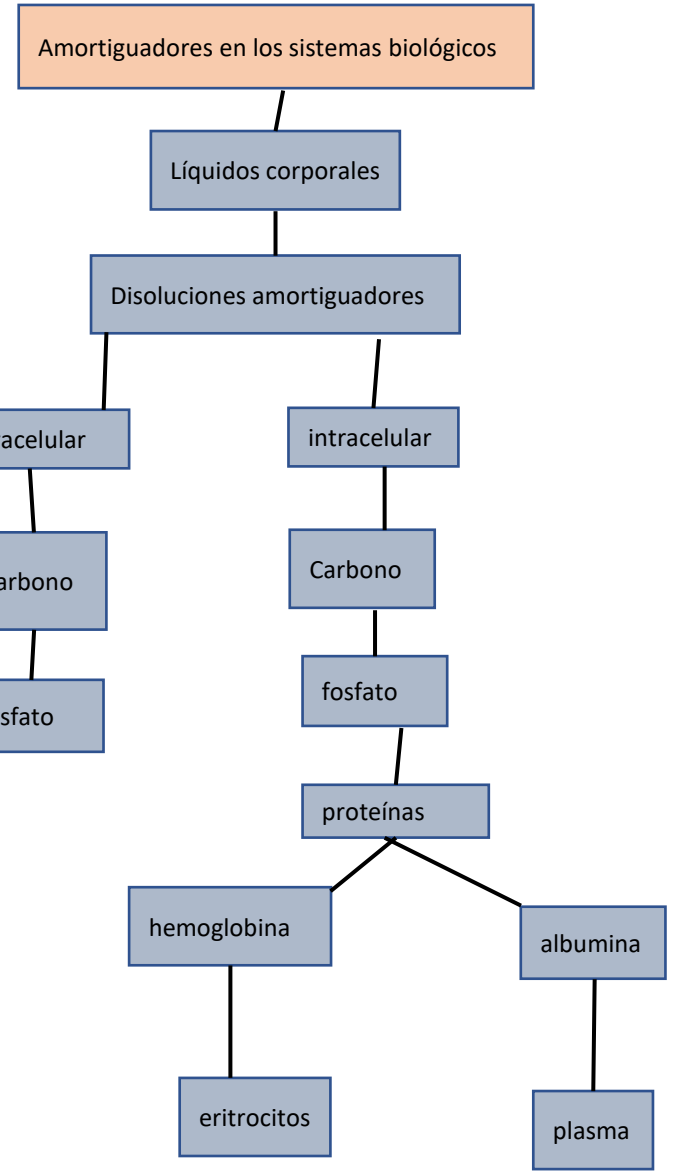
Amortiguadores en los sistemas biológicos

Líquidos corporales

Disoluciones amortiguadores

acelular

arbono

sfato

intracelular

Carbono

fosfato

proteínas

hemoglobina

albumina

eritrocitos

plasma